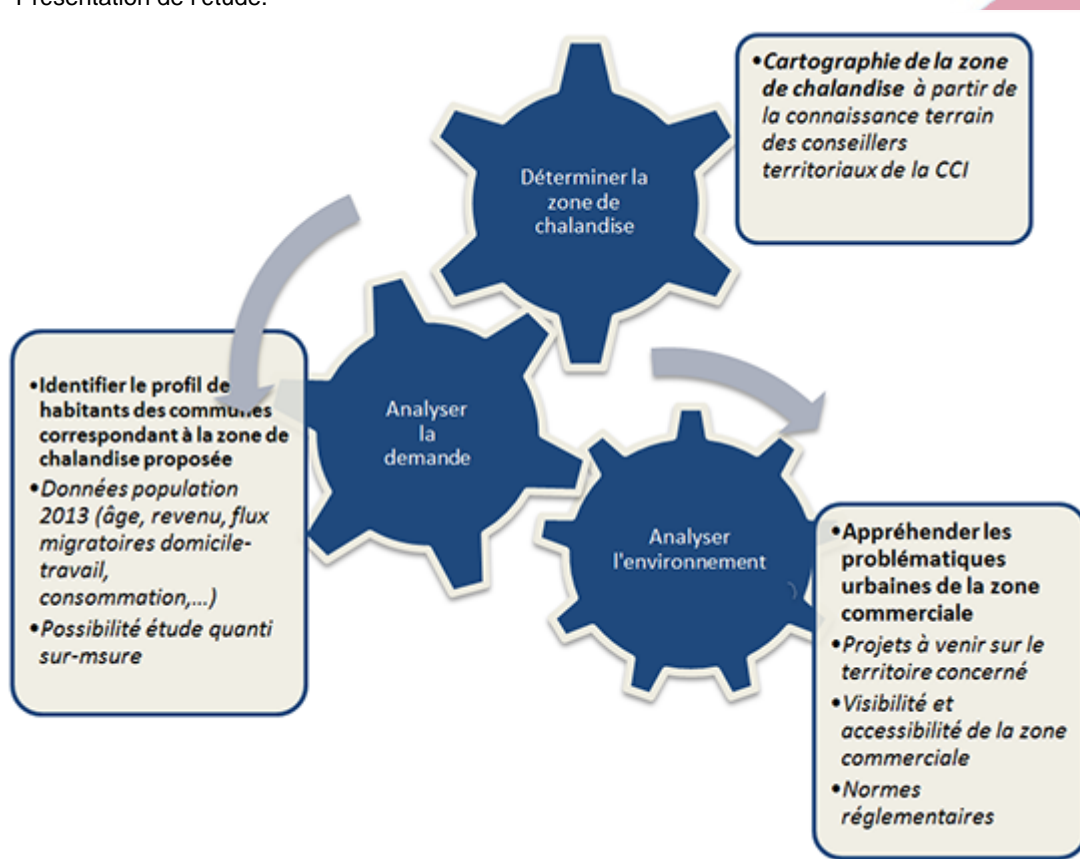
Présentation de l'étude:

•Cartographie de la zone de chalandise à partir de la connaissance terrain des conseillers territoriaux de la CCI

Déterminer la zone de chalandise

•Identifier le profil de habitants des communes correspondant à la zone de chalandise proposée
•Données population 2013 (âge, revenu, flux migratoires domicile-travail, consommation,...)
•Possibilité étude quanti sur-msure

Analyser la demande

Analyser l'environnement

•Appréhender les problématiques urbaines de la zone commerciale
•Projets à venir sur le territoire concerné
•Visibilité et accessibilité de la zone commerciale
•Normes réglementaires